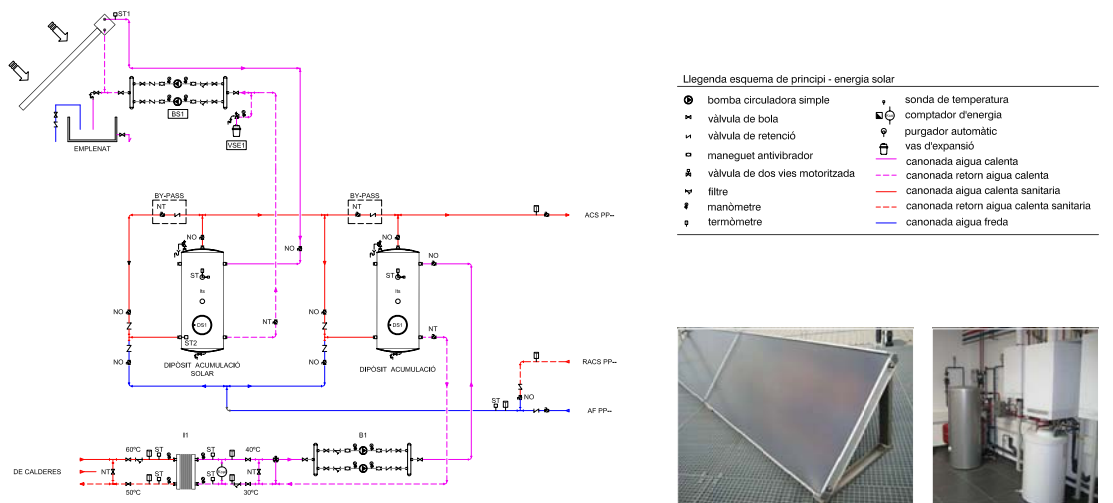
ST1

BS1

VSE1

EMPLENAT

BY-PASS
NT

BY-PASS
NT

ACS PP

NO

NO

ST

DS1

NO

NT

ST2

DIPÒSIT ACUMULACIÓ SOLAR

NO

NO

ST

DS1

NO

NT

DIPÒSIT ACUMULACIÓ

RACS PP

NO

ST

AF PP

II1

60ºC
ST
ST
40ºC

B1

DE CALDERES

NT

ST

50ºC
ST
30ºC

Llegenda esquema de principi - energia solar

bomba circuladora simple
vàlvula de bola
vàlvula de retenció
maneguet antivibrador
vàlvula de dos vies motoritzada
filtre
manòmetre
termòmetre
sonda de temperatura
comptador d'energia
purgador automàtic
vas d'expansió
canonada aigua calenta
canonada retorn aigua calenta
canonada aigua calenta sanitaria
canonada retorn aigua calenta sanitaria
canonada aigua freda